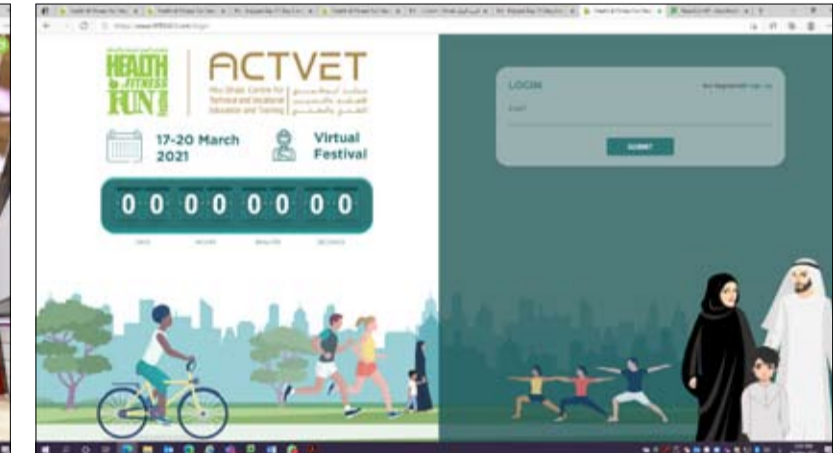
HEALTH & FITNESS RUN

ACTVET

Abu Dhabi Centre for Technical and Vocational Education and Training

مركز أبوظبي للتعليم والتدريب التقني والمهني

17-20 March 2021

Virtual Festival

00 00 00 00

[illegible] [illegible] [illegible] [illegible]

LOGIN

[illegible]

Email

SUBMIT